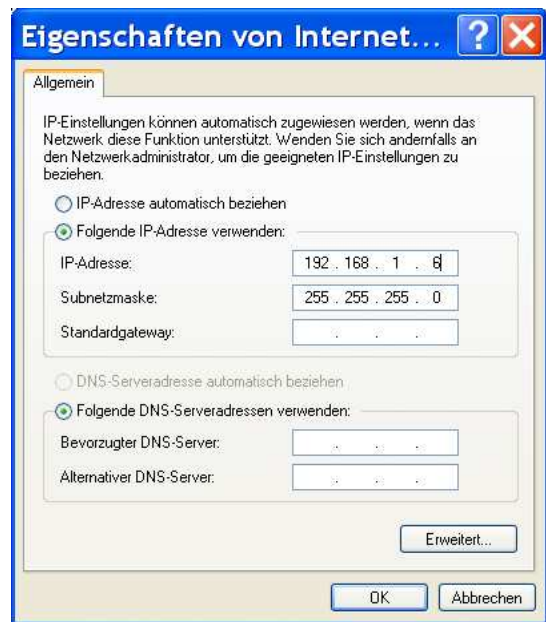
Eigenschaften von Internet...

Allgemein

IP-Einstellungen können automatisch zugewiesen werden, wenn das Netzwerk diese Funktion unterstützt. Wenden Sie sich andernfalls an den Netzwerkadministrator, um die geeigneten IP-Einstellungen zu beziehen.

IP-Adresse automatisch beziehen

Folgende IP-Adresse verwenden:

IP-Adresse: 192 . 168 . 1 . 6

Subnetzmaske: 255 . 255 . 255 . 0

Standardgateway: . . .

DNS-Serveradresse automatisch beziehen

Folgende DNS-Serveradressen verwenden:

Bevorzugter DNS-Server: . . .

Alternativer DNS-Server: . . .

Erweitert...

OK

Abbrechen